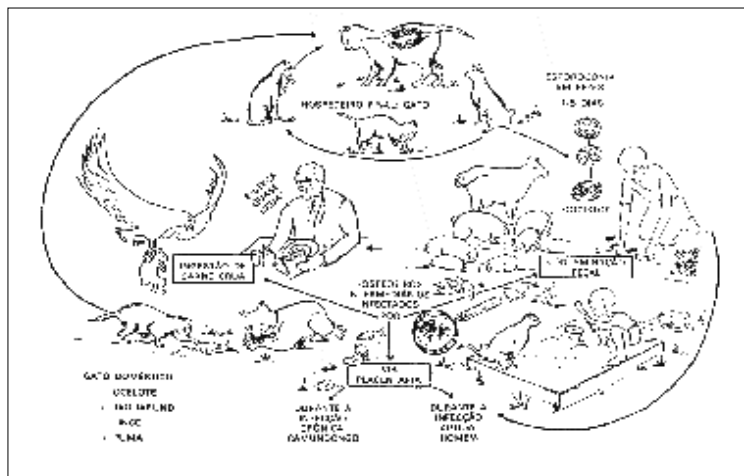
HOSPEDEIRO FINAL: GATO

ESPORULAÇÃO EM FEZES 1-5 DIAS

OOCISTOS

INGESTÃO DE CARNE CRUA

CONTAMINAÇÃO FECAL

HOSPEDEIROS INTERMEDIÁRIOS INFECTADOS POR

VIA PLACENTÁRIA

DURANTE A INFECÇÃO CRÔNICA (ANIMAIS)

DURANTE A INFECÇÃO AGUDA (HOMEM)

GATO DOMÉSTICO
OCELOTE
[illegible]
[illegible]
PUMA